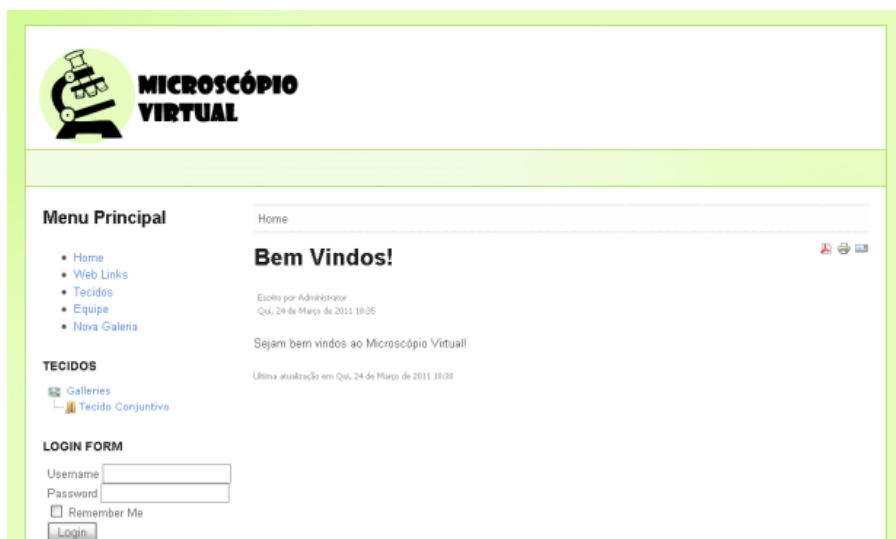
MICROSCÓPIO VIRTUAL

Menu Principal

- Home
- Web Links
- Tecidos
- Equipe
- Nova Galeria

TECIDOS

Galleries
Tecido Conjuntivo

LOGIN FORM

Username
Password
Remember Me
Login

Home

Bem Vindos!

Escrito por Administrator
Qui, 24 de Março de 2011 18:35

Sejam bem vindos ao Microscópio Virtual!

Última atualização em Qui, 24 de Março de 2011 18:38